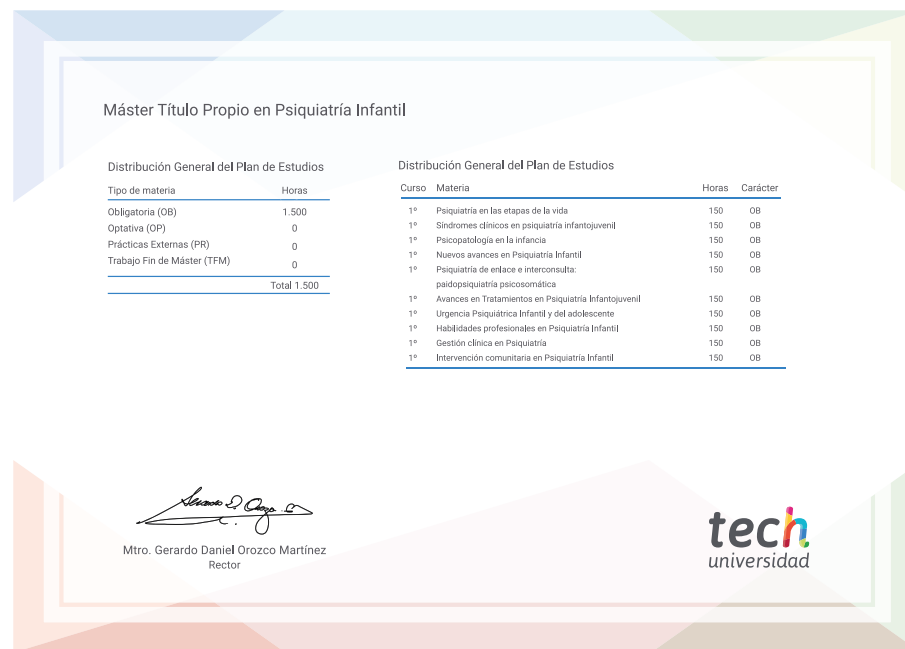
Máster Título Propio en Psiquiatría Infantil

Distribución General del Plan de Estudios

| Tipo de materia | Horas |
|---|---|
| Obligatoria (OB) | 1.500 |
| Optativa (OP) | 0 |
| Prácticas Externas (PR) | 0 |
| Trabajo Fin de Máster (TFM) | 0 |
| | Total 1.500 |

Distribución General del Plan de Estudios

| Curso | Materia | Horas | Carácter |
|---|---|---|---|
| 1º | Psiquiatría en las etapas de la vida | 150 | OB |
| 1º | Síndromes clínicos en psiquiatría infantojuvenil | 150 | OB |
| 1º | Psicopatología en la infancia | 150 | OB |
| 1º | Nuevos avances en Psiquiatría Infantil | 150 | OB |
| 1º | Psiquiatría de enlace e interconsulta: paidopsiquiatría psicosomática | 150 | OB |
| 1º | Avances en Tratamientos en Psiquiatría Infantojuvenil | 150 | OB |
| 1º | Urgencia Psiquiátrica Infantil y del adolescente | 150 | OB |
| 1º | Habilidades profesionales en Psiquiatría Infantil | 150 | OB |
| 1º | Gestión clínica en Psiquiatría | 150 | OB |
| 1º | Intervención comunitaria en Psiquiatría Infantil | 150 | OB |

Mtro. Gerardo Daniel Orozco Martínez
Rector

tech
universidad